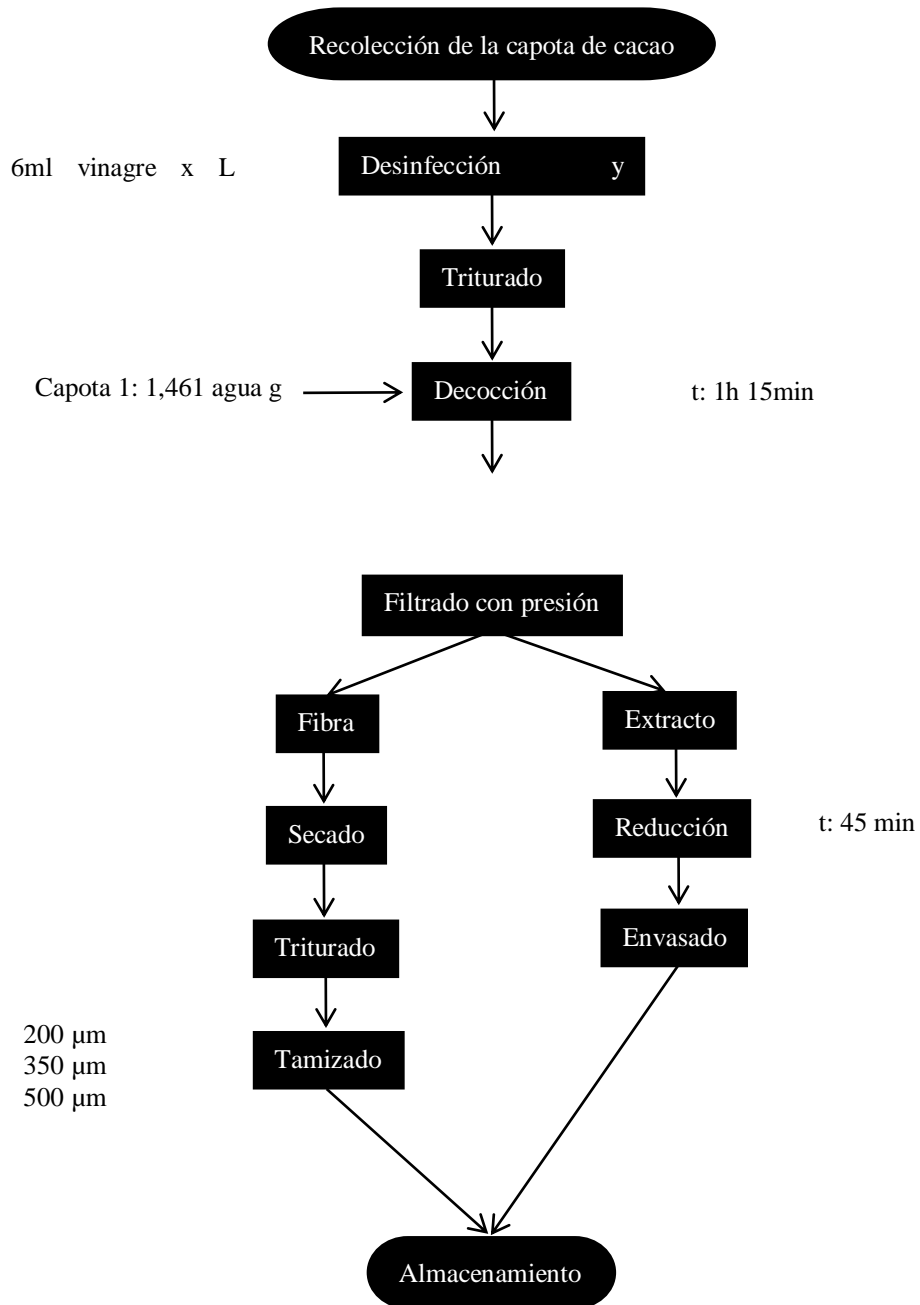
Recolección de la capota de cacao

6ml vinagre x L

Desinfección y

Triturado

Capota 1: 1,461 agua g

Decocción

t: 1h 15min

Filtrado con presión

Fibra

Extracto

Secado

Reducción

t: 45 min

Triturado

Envasado

200 μm
350 μm
500 μm

Tamizado

Almacenamiento